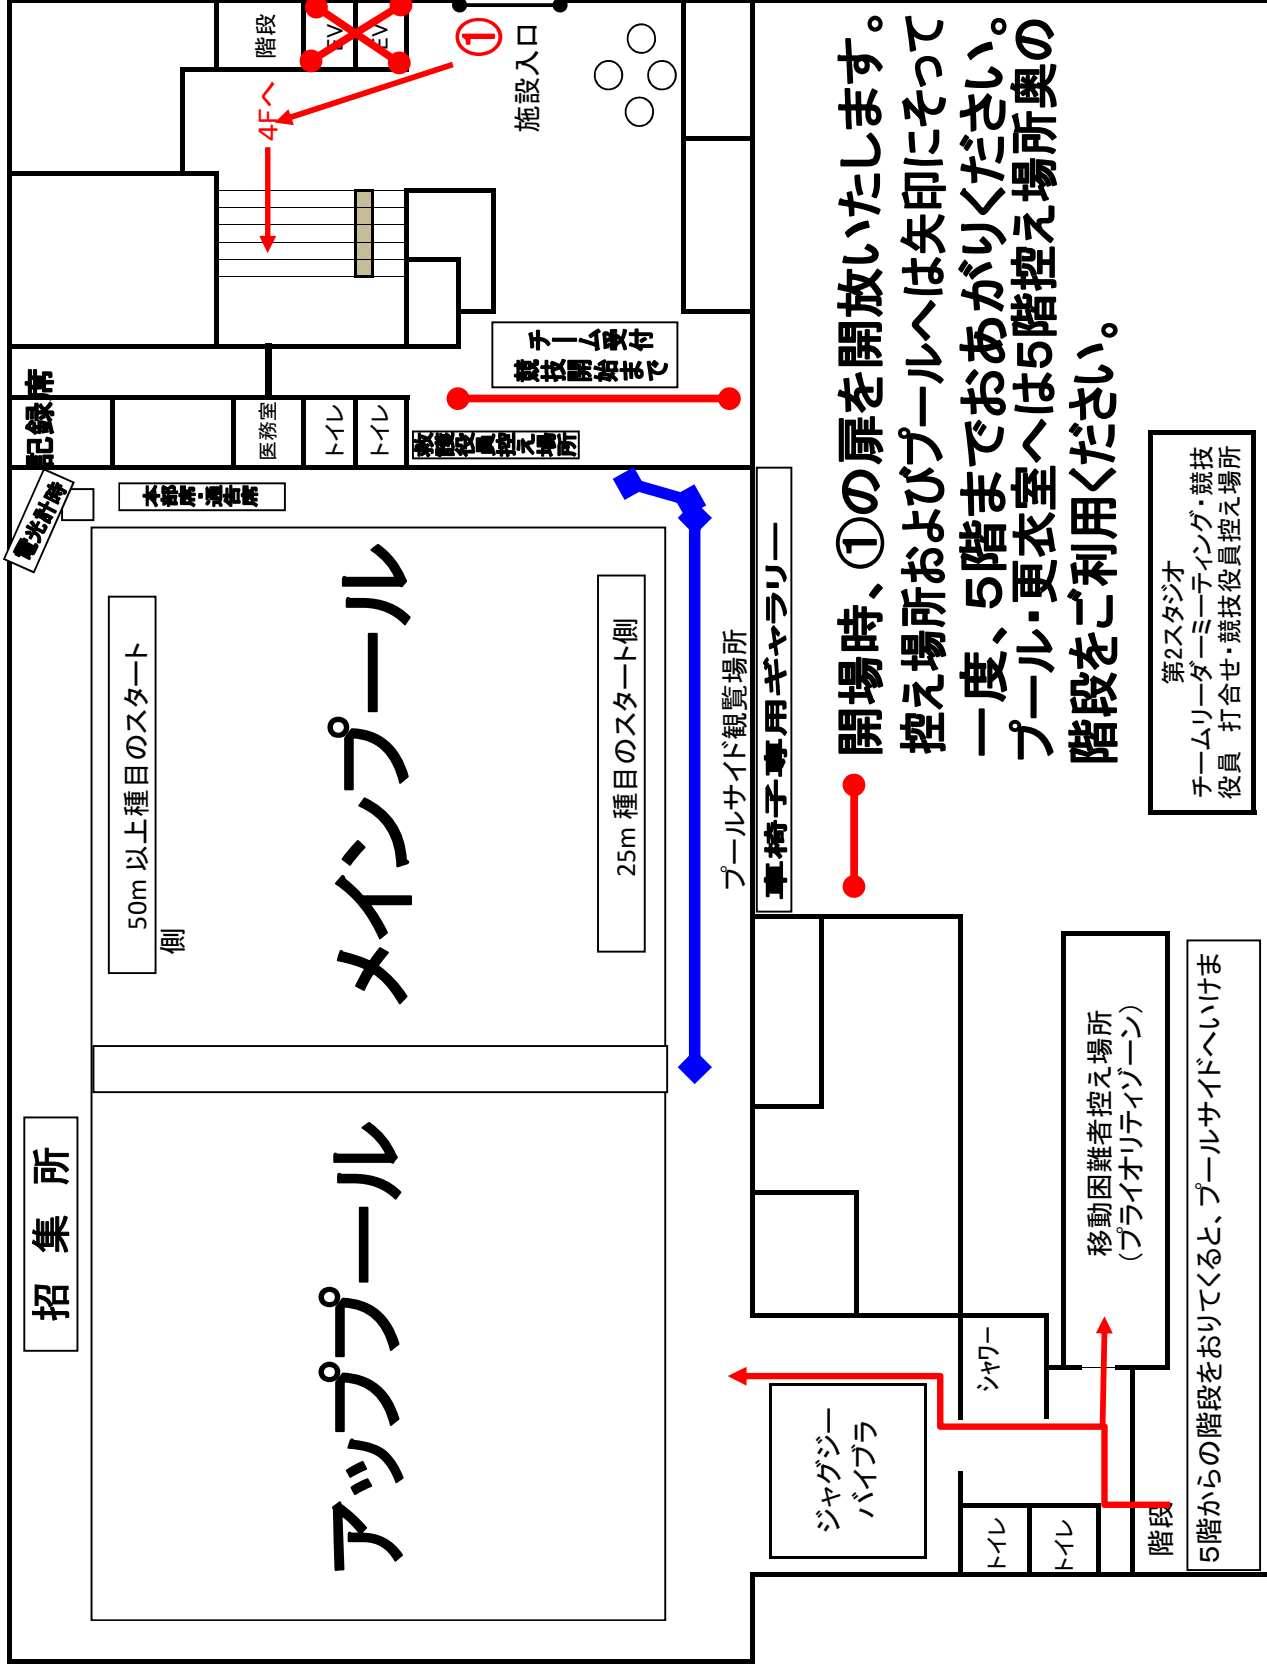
階段

EV

EV

①

施設入口

4Fへ

チーム受付
競技開始まで

記録席

医務室

トイレ

トイレ

競技役員控え場所

電光計時

本部席・通告席

50m 以上種目のスタート側

メインプール

25m 種目のスタート側

プールサイド観覧場所

車椅子専用ギャラリー

開場時、①の扉を開放いたします。
控え場所およびプールへは矢印にそって
一度、5階までおあがりください。
プール・更衣室へは5階控え場所奥の
階段をご利用ください。

第2スタジオ
チームリーダーミーティング・競技役員 打合せ・競技役員控え場所

招集所

アッププール

移動困難者控え場所
（プライオリティゾーン）

シャワー

ジャグジー
バイブラ

トイレ

トイレ

階段

5階からの階段をおりてくると、プールサイドへいけます